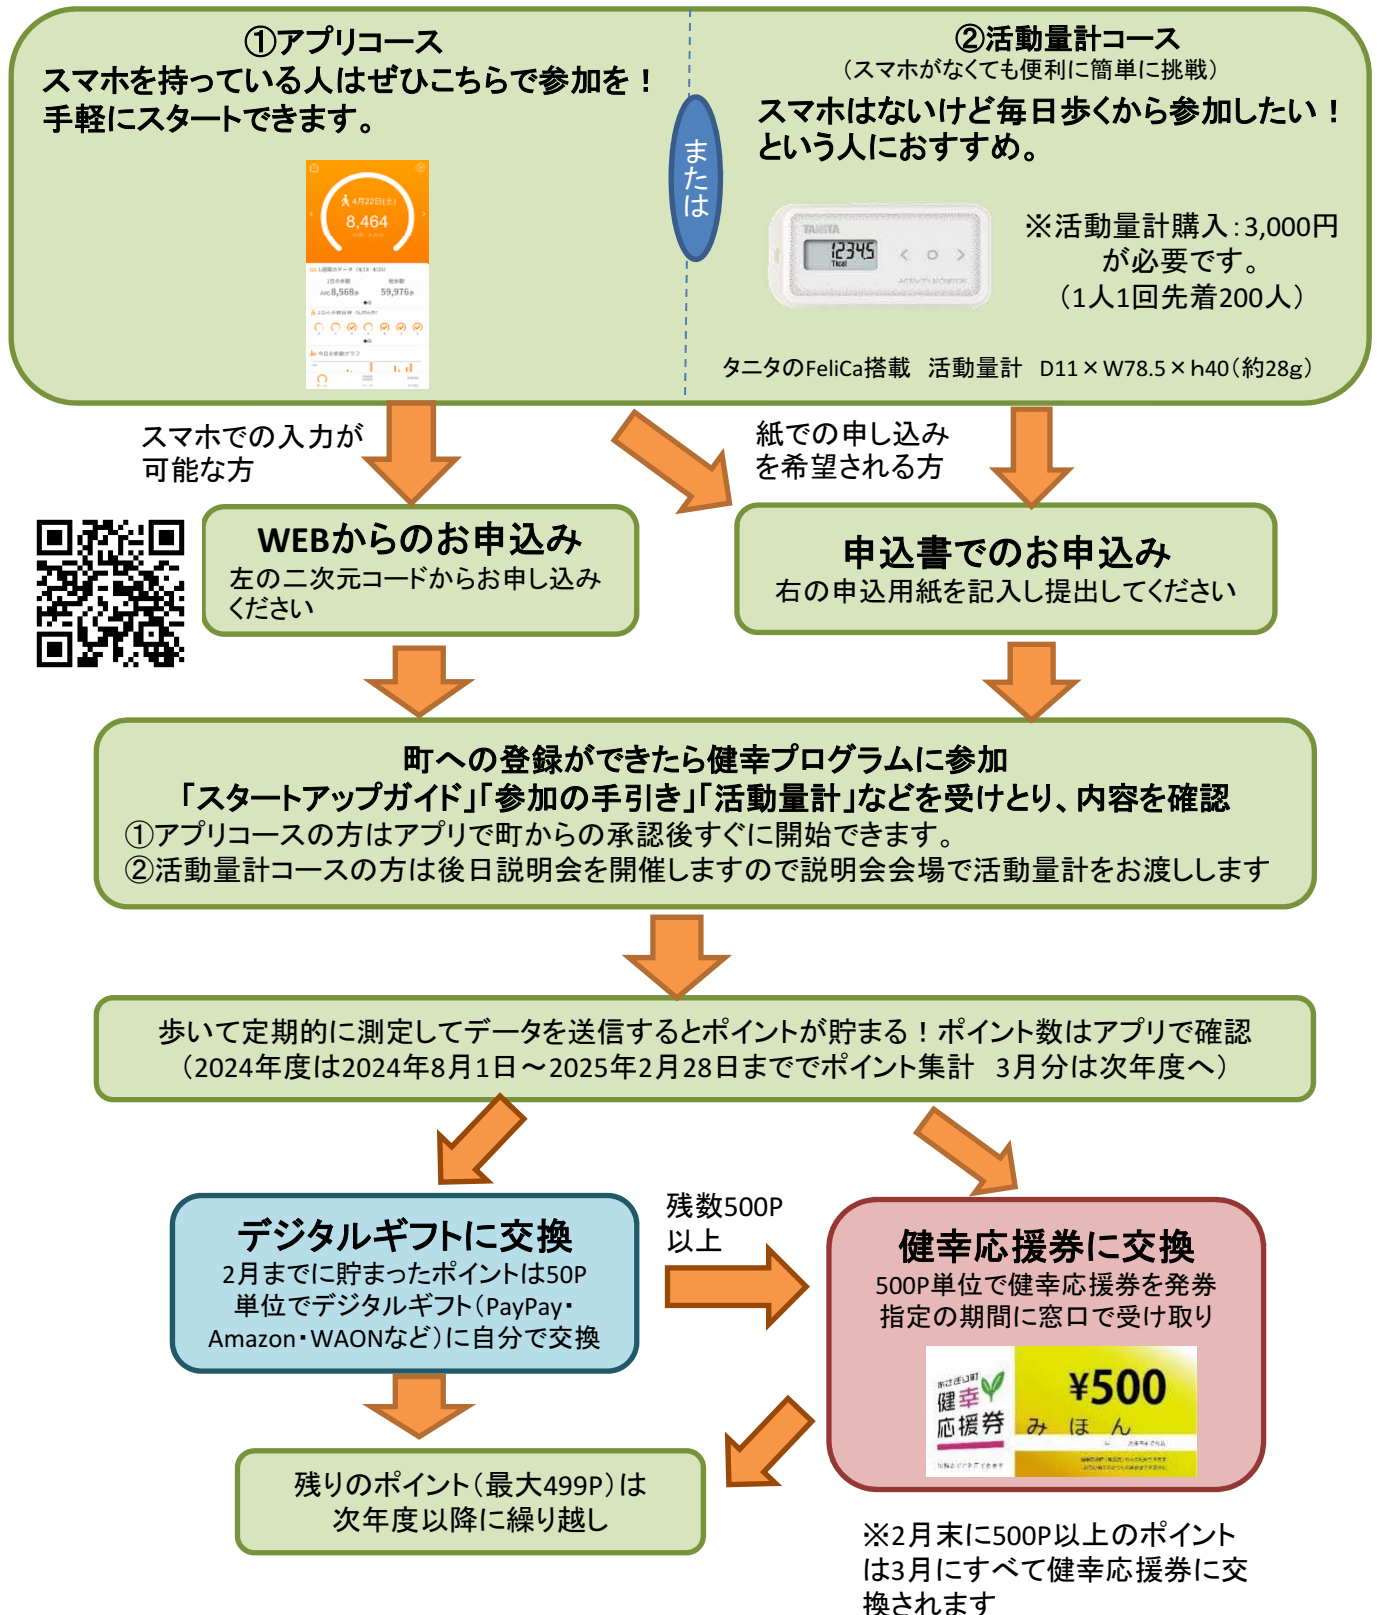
①アプリコース
スマホを持っている人はぜひこちらで参加を！
手軽にスタートできます。

8,464

または

②活動量計コース
（スマホがなくても便利に簡単に挑戦）
スマホはないけど毎日歩くから参加したい！
という人におすすめ。

TANITA
1234
※活動量計購入：3,000円が必要です。
（1人1回先着200人）

タニタのFeliCa搭載　活動量計　D11×W78.5×h40（約28g）

スマホでの入力が可能な方

紙での申し込みを希望される方

WEBからのお申込み
左の二次元コードからお申し込みください

申込書でのお申込み
右の申込用紙を記入し提出してください

町への登録ができたら健幸プログラムに参加
「スタートアップガイド」「参加の手引き」「活動量計」などを受けとり、内容を確認
①アプリコースの方はアプリで町からの承認後すぐに開始できます。
②活動量計コースの方は後日説明会を開催しますので説明会会場で活動量計をお渡しします

歩いて定期的に測定してデータを送信するとポイントが貯まる！ポイント数はアプリで確認
（2024年度は2024年8月1日～2025年2月28日まででポイント集計　3月分は次年度へ）

デジタルギフトに交換
2月までに貯まったポイントは50P単位でデジタルギフト（PayPay・Amazon・WAONなど）に自分で交換

残数500P以上

健幸応援券に交換
500P単位で健幸応援券を発券
指定の期間に窓口で受け取り

健幸応援券
¥500
み　ほ　ん

残りのポイント（最大499P）は次年度以降に繰り越し

※2月末に500P以上のポイントは3月にすべて健幸応援券に交換されます